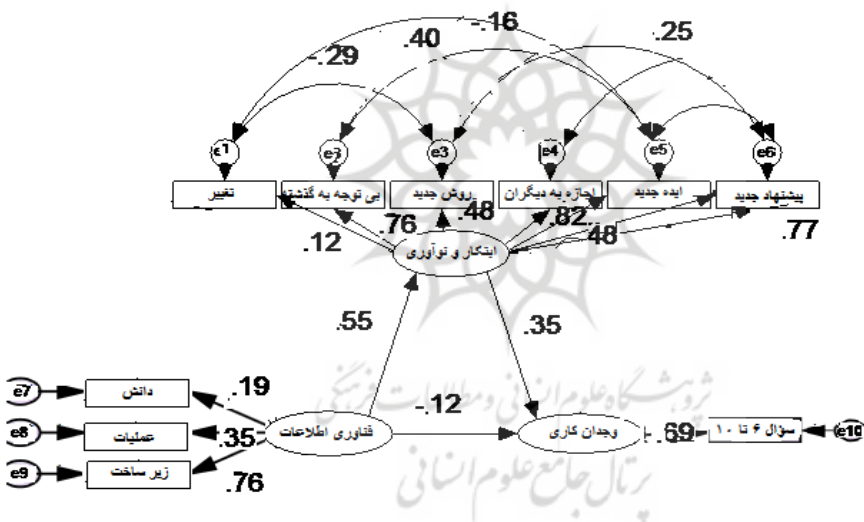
-.16
.25
.40
-.29
e1
e2
e3
e4
e5
e6
تغییر
بی توجه به گذشته
روش جدید
اجازه به دیگران
ایده جدید
پیشنهاد جدید
.76
.48
.82
.48
.12
.77
ابتکار و نوآوری
.55
.35
e7
دانش
.19
e8
عملیات
.35
فناوری اطلاعات
-.12
وجدان کاری
.69
سؤال ۶ تا ۱۰
e10
e9
زیر ساخت
.76
پژوهشگاه علوم انسانی و مطالعات فرهنگی
پرتال جامع علوم انسانی